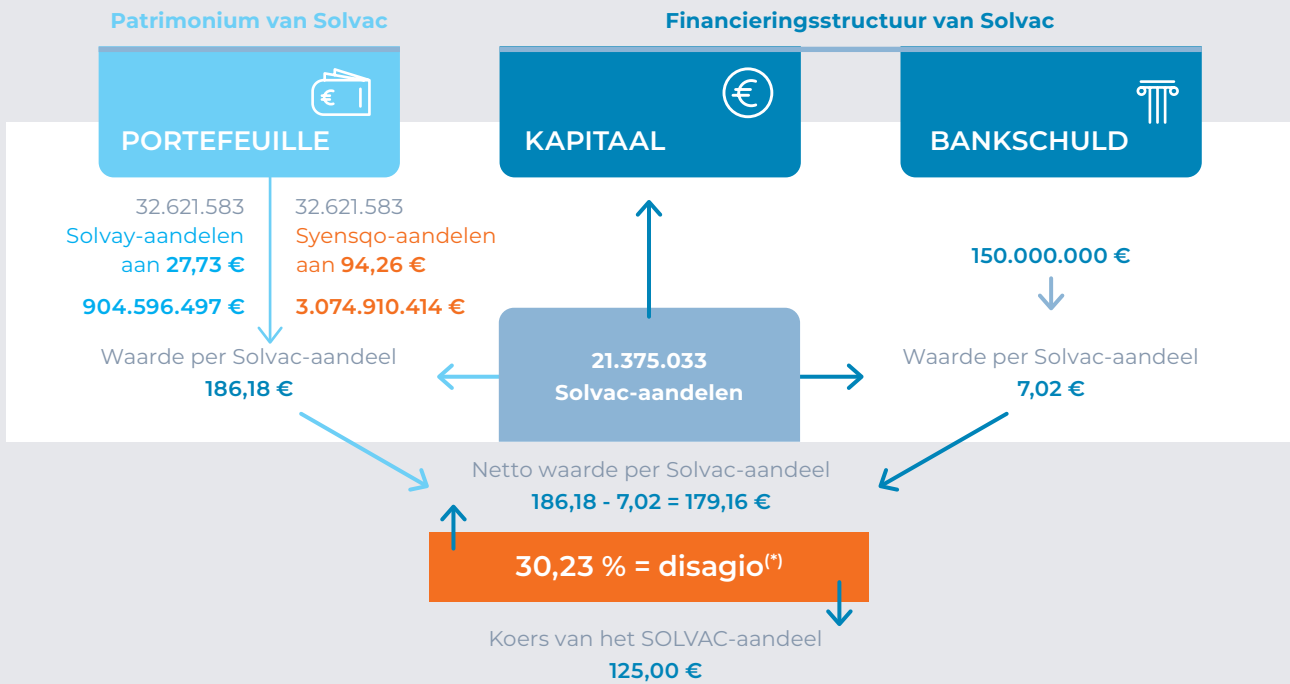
Patrimonium van Solvac

Financieringsstructuur van Solvac

PORTEFEUILLE

KAPITAAL

BANKSCHULD

32.621.583
Solvay-aandelen
aan 27,73 €

32.621.583
Syensqo-aandelen
aan 94,26 €

904.596.497 €

3.074.910.414 €

150.000.000 €

Waarde per Solvac-aandeel
186,18 €

21.375.033
Solvac-aandelen

Waarde per Solvac-aandeel
7,02 €

Netto waarde per Solvac-aandeel
186,18 - 7,02 = 179,16 €

30,23 % = disagio$^{(*)}$

Koers van het SOLVAC-aandeel
125,00 €